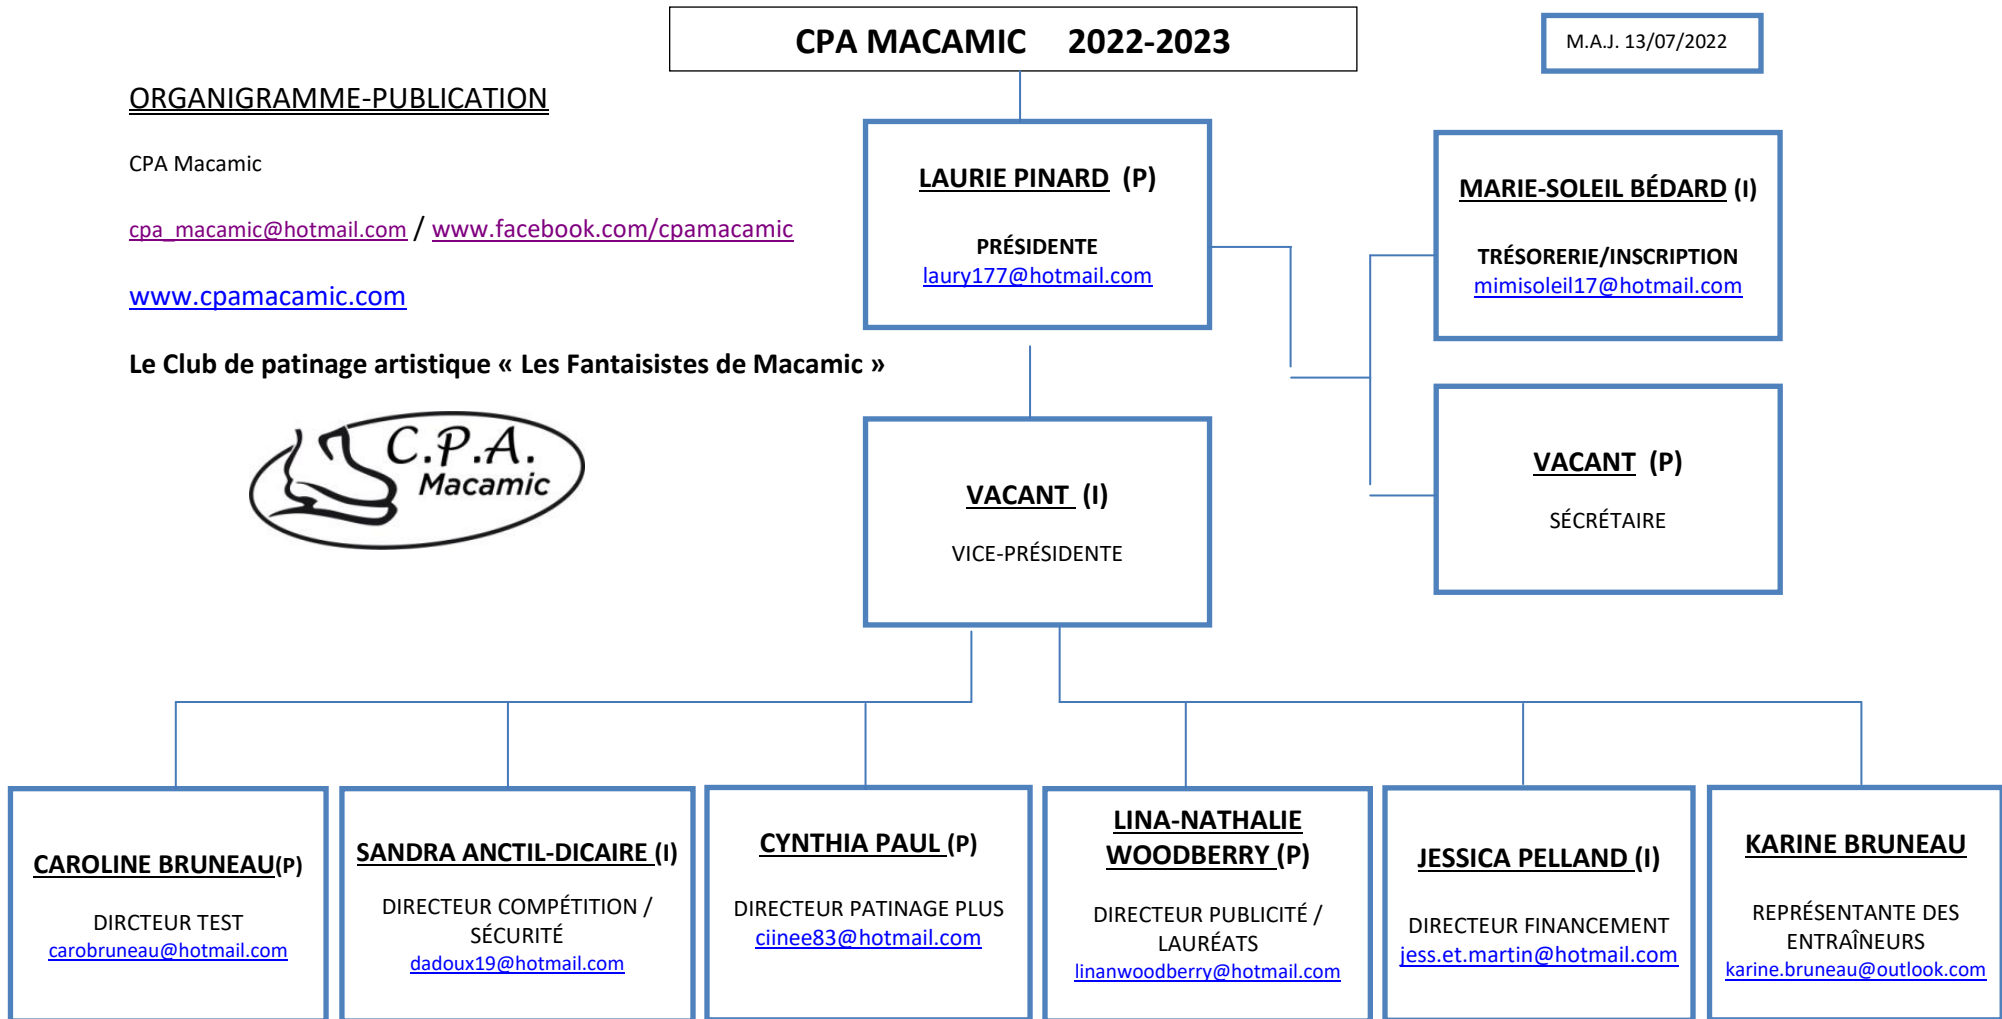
CPA MACAMIC 2022-2023

M.A.J. 13/07/2022

ORGANIGRAMME-PUBLICATION

CPA Macamic

cpa_macamic@hotmail.com / www.facebook.com/cpamacamic

www.cpamacamic.com

Le Club de patinage artistique « Les Fantaisistes de Macamic »

C.P.A. Macamic

LAURIE PINARD (P)

PRÉSIDENTE
laury177@hotmail.com

MARIE-SOLEIL BÉDARD (I)

TRÉSORERIE/INSCRIPTION
mimisoleil17@hotmail.com

VACANT (I)

VICE-PRÉSIDENTE

VACANT (P)

SÉCRÉTAIRE

CAROLINE BRUNEAU(P)

DIRCTEUR TEST
carobruneau@hotmail.com

SANDRA ANCTIL-DICAIRE (I)

DIRECTEUR COMPÉTITION / SÉCURITÉ
dadoux19@hotmail.com

CYNTHIA PAUL (P)

DIRECTEUR PATINAGE PLUS
ciinee83@hotmail.com

LINA-NATHALIE WOODBERRY (P)

DIRECTEUR PUBLICITÉ / LAURÉATS
linanwoodberry@hotmail.com

JESSICA PELLAND (I)

DIRECTEUR FINANCEMENT
jess.et.martin@hotmail.com

KARINE BRUNEAU

REPRÉSENTANTE DES ENTRAÎNEURS
karine.bruneau@outlook.com